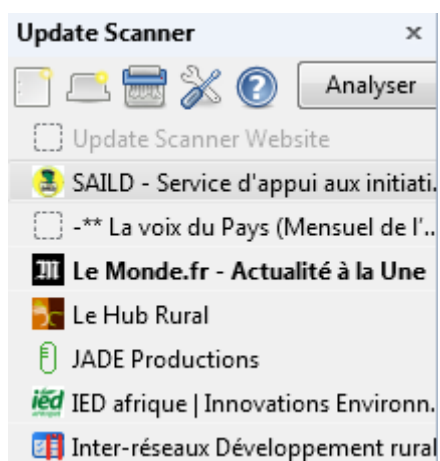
Update Scanner ×

Analyser

Update Scanner Website

SAILD - Service d'appui aux initiati..

-** La voix du Pays (Mensuel de l'..

Le Monde.fr - Actualité à la Une

Le Hub Rural

JADE Productions

IED afrique | Innovations Environn..

Inter-réseaux Développement rural